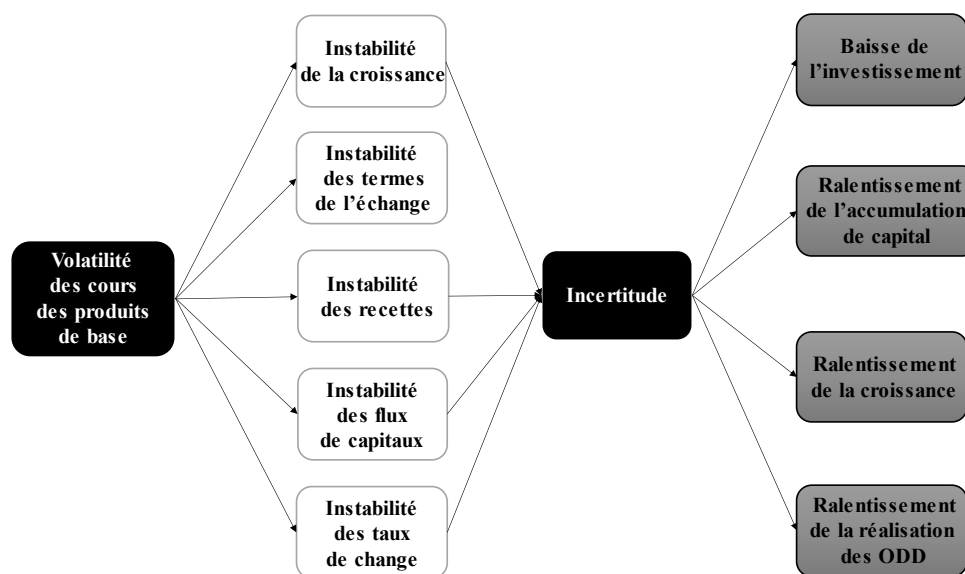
Volatilité des cours des produits de base

Instabilité de la croissance

Instabilité des termes de l'échange

Instabilité des recettes

Instabilité des flux de capitaux

Instabilité des taux de change

Incertitude

Baisse de l'investissement

Ralentissement de l'accumulation de capital

Ralentissement de la croissance

Ralentissement de la réalisation des ODD